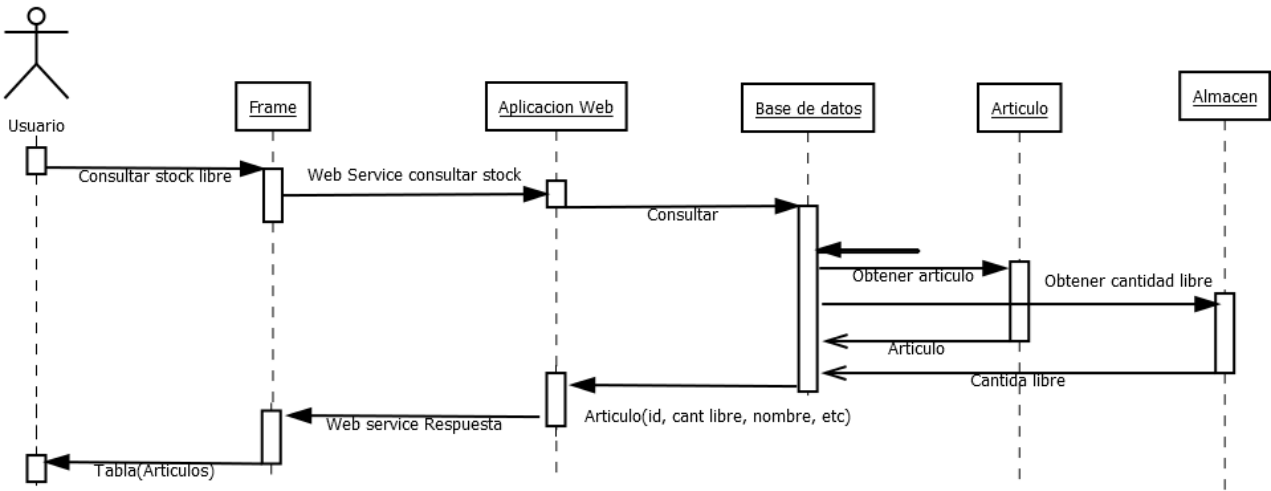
Usuario

Frame

Aplicacion Web

Base de datos

Articulo

Almacen

Consultar stock libre

Web Service consultar stock

Consultar

Obtener articulo

Obtener cantidad libre

Articulo

Cantida libre

Articulo(id, cant libre, nombre, etc)

Web service Respuesta

Tabla(Articulos)